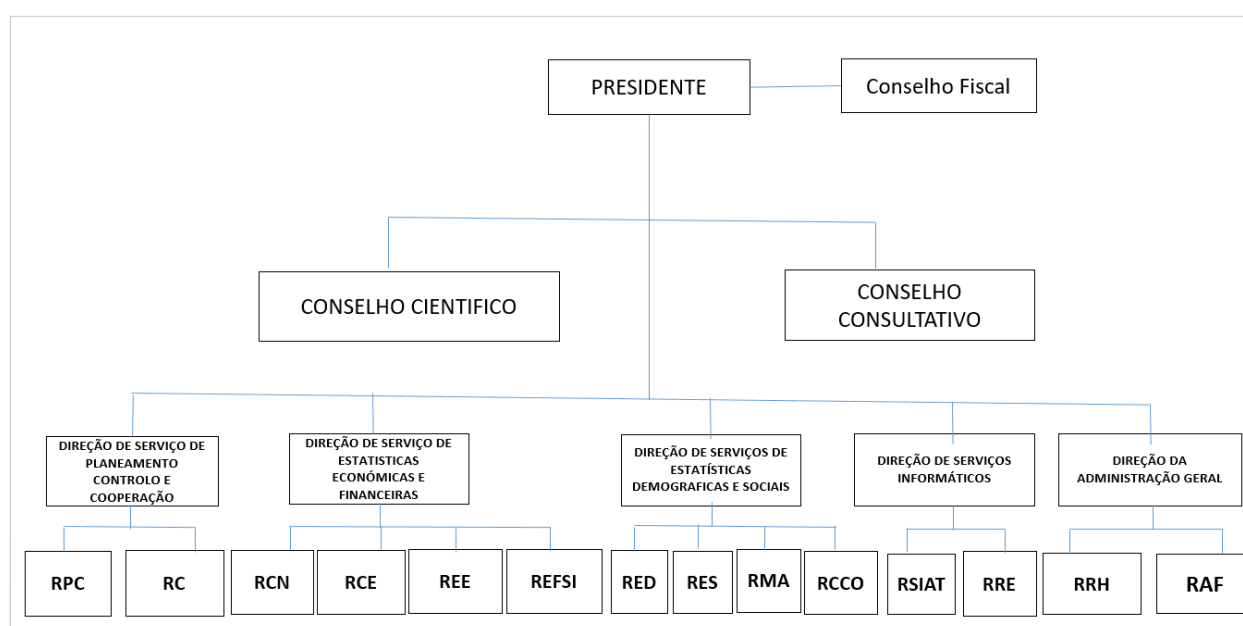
PRESIDENTE

Conselho Fiscal

CONSELHO CIENTIFICO

CONSELHO CONSULTATIVO

DIREÇÃO DE SERVIÇO DE PLANEAMENTO CONTROLO E COOPERAÇÃO

DIREÇÃO DE SERVIÇO DE ESTATISTICAS ECONÓMICAS E FINANCEIRAS

DIREÇÃO DE SERVIÇOS DE ESTATÍSTICAS DEMOGRAFICAS E SOCIAIS

DIREÇÃO DE SERVIÇOS INFORMÁTICOS

DIREÇÃO DA ADMINISTRAÇÃO GERAL

RPC

RC

RCN

RCE

REE

REFSI

RED

RES

RMA

RCCO

RSIAT

RRE

RRH

RAF